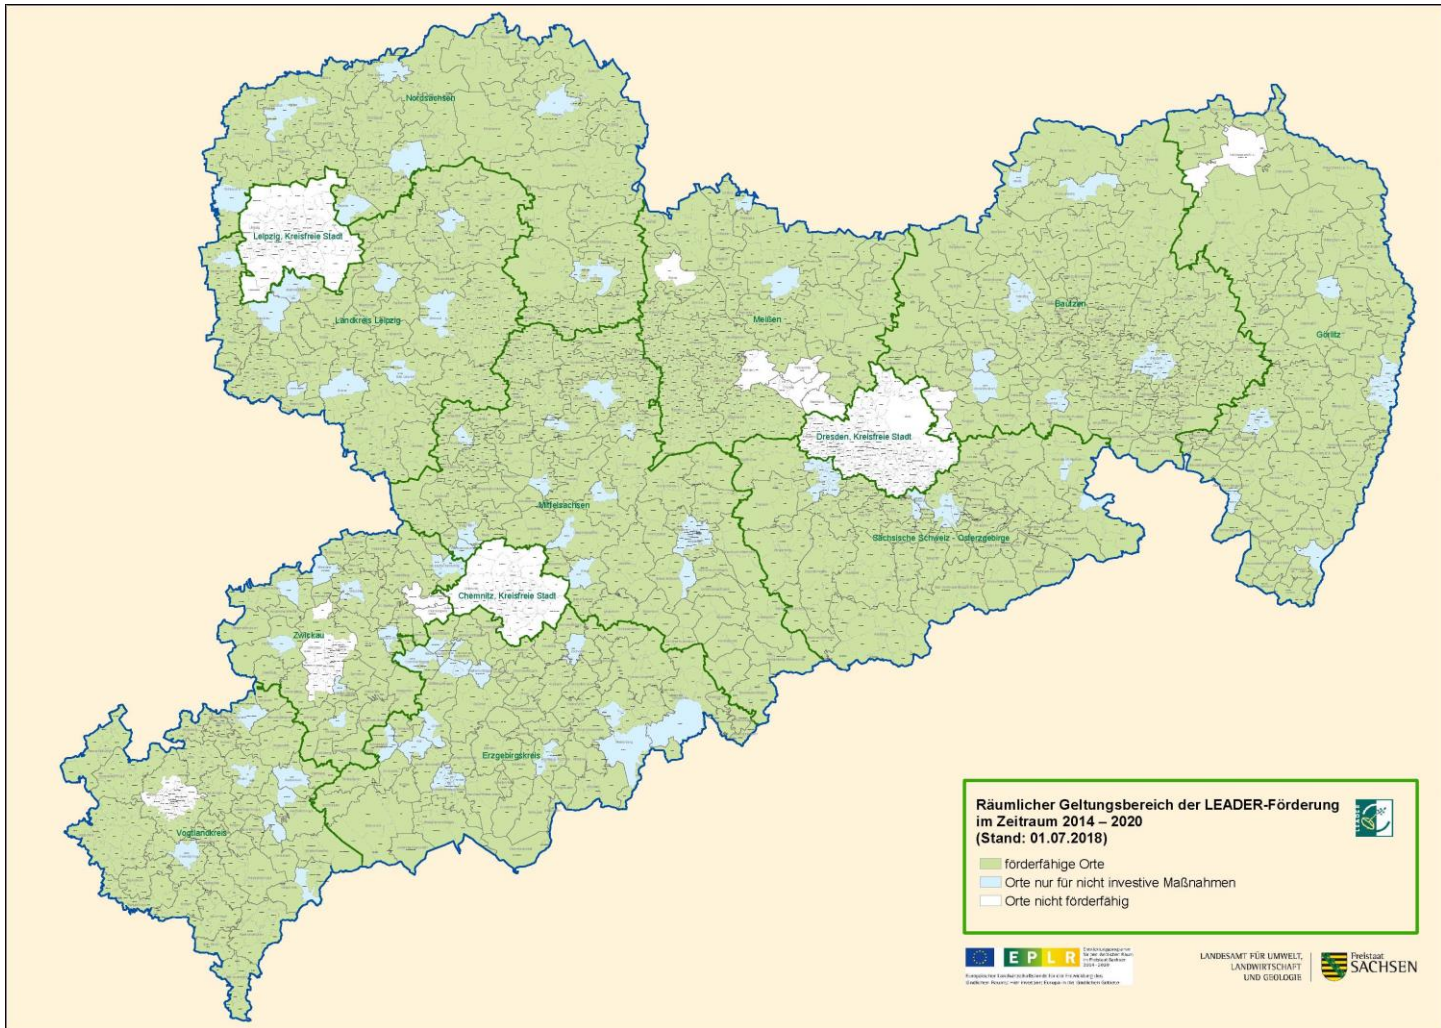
Nordsachsen

Leipzig, Kreisfreie Stadt

Landkreis Leipzig

Meißen

Bautzen

Görlitz

Dresden, Kreisfreie Stadt

Mittelsachsen

Sächsische Schweiz - Osterzgebirge

Chemnitz, Kreisfreie Stadt

Zwickau

Erzgebirgskreis

Vogtlandkreis

Räumlicher Geltungsbereich der LEADER-Förderung im Zeitraum 2014 – 2020 (Stand: 01.07.2018)

förderfähige Orte
Orte nur für nicht investive Maßnahmen
Orte nicht förderfähig

EPLR

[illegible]

LANDESAMT FÜR UMWELT, LANDWIRTSCHAFT UND GEOLOGIE

Freistaat SACHSEN